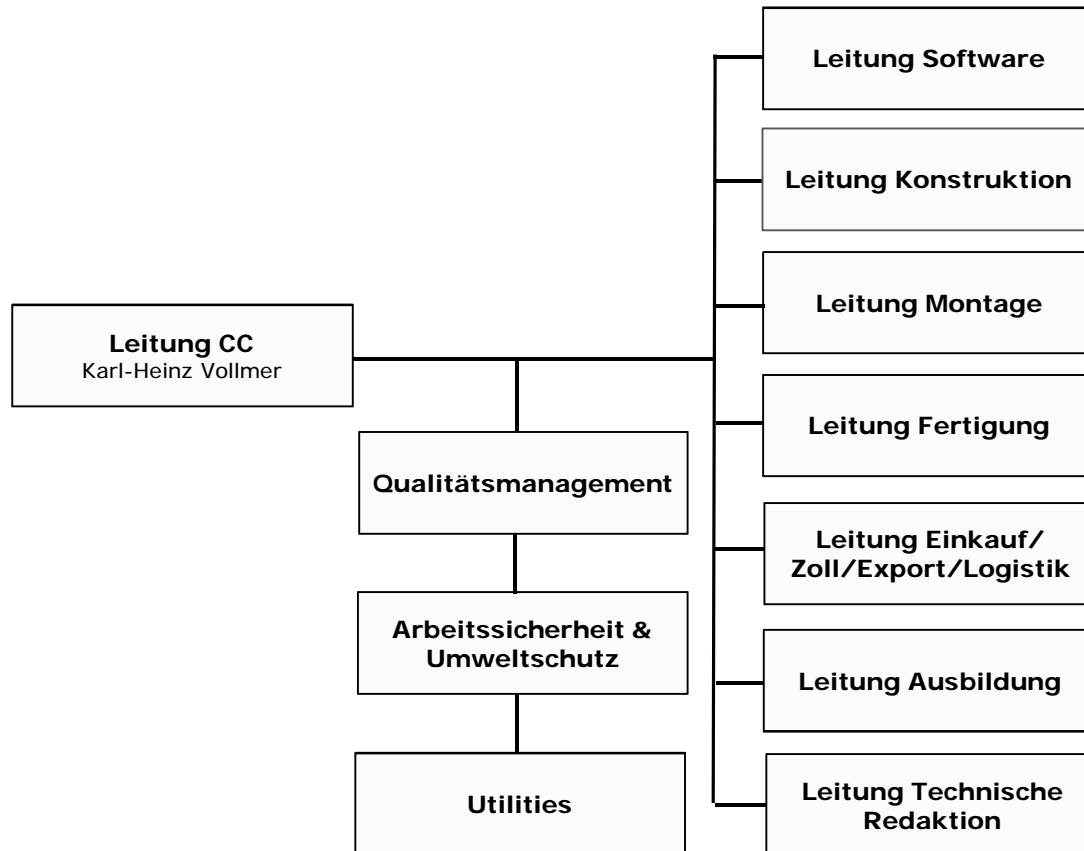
Leitung CC
Karl-Heinz Vollmer

Qualitätsmanagement

Arbeitssicherheit & Umweltschutz

Utilities

Leitung Software

Leitung Konstruktion

Leitung Montage

Leitung Fertigung

Leitung Einkauf/ Zoll/Export/Logistik

Leitung Ausbildung

Leitung Technische Redaktion